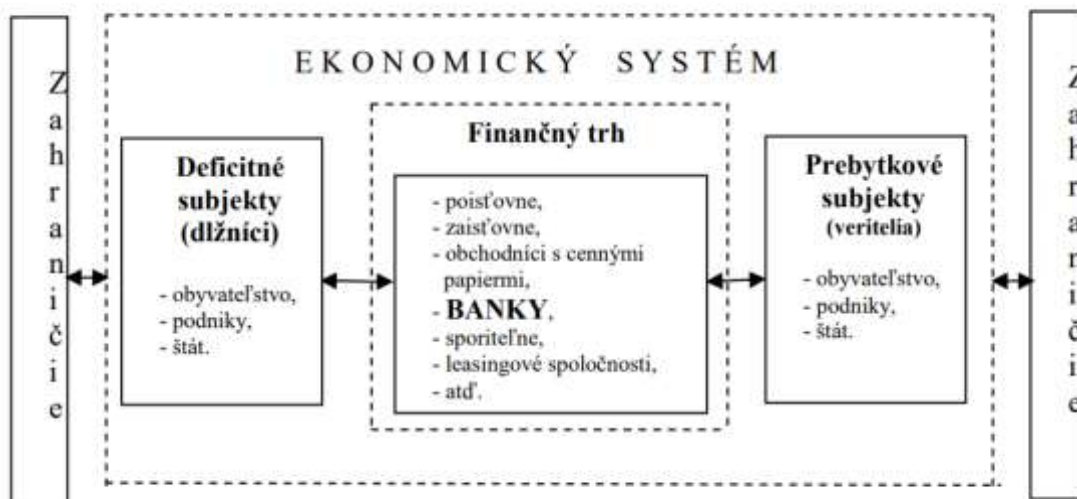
Zahraničie

EKONOMICKÝ SYSTÉM

Deficitné subjekty (dlžníci)

- obyvateľstvo,
- podniky,
- štát.

Finančný trh

- poisťovne,
- zaisťovne,
- obchodníci s cennými papiermi,
- BANKY,
- sporiteľne,
- leasingové spoločnosti,
- atď.

Prebytkové subjekty (veritelia)

- obyvateľstvo,
- podniky,
- štát.

Zahraničie